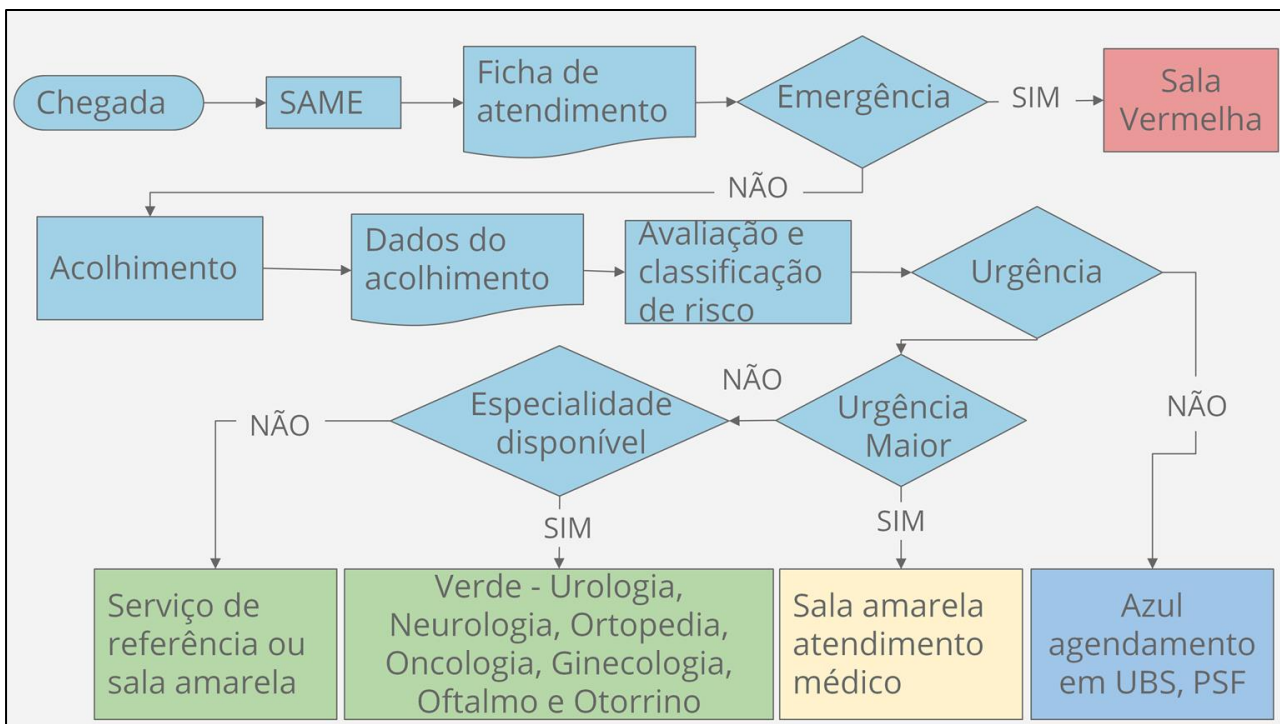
Chegada

SAME

Ficha de atendimento

Emergência

SIM

Sala Vermelha

NÃO

Acolhimento

Dados do acolhimento

Avaliação e classificação de risco

Urgência

NÃO

Especialidade disponível

NÃO

Urgência Maior

NÃO

SIM

SIM

Serviço de referência ou sala amarela

Verde - Urologia, Neurologia, Ortopedia, Oncologia, Ginecologia, Oftalmo e Otorrino

Sala amarela atendimento médico

Azul agendamento em UBS, PSF